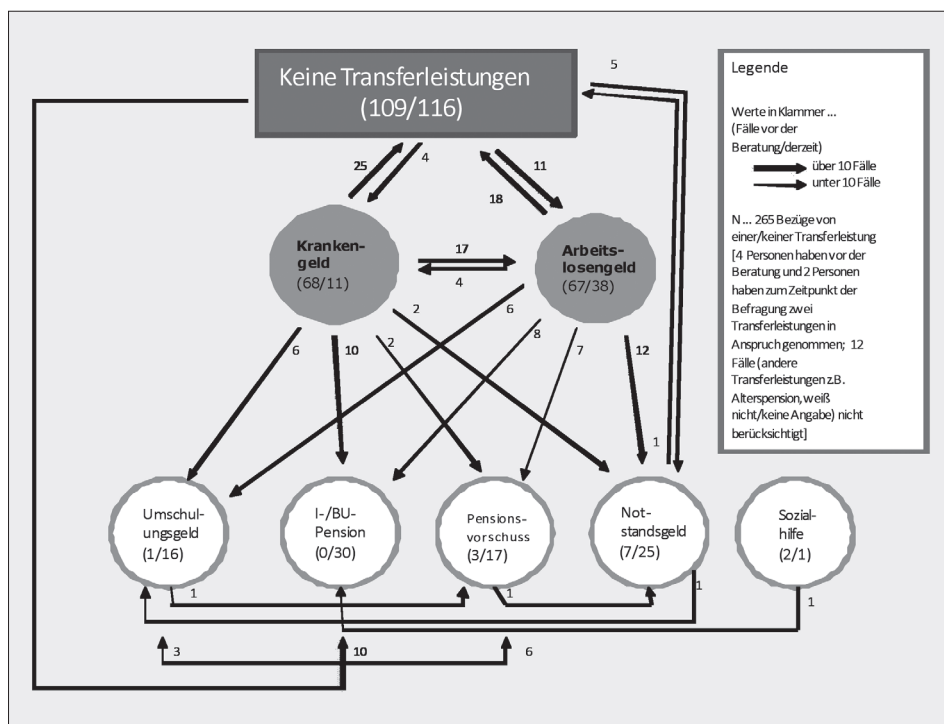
Keine Transferleistungen (109/116)

5

Legende

Werte in Klammer ... (Fälle vor der Beratung/derzeit)

über 10 Fälle

unter 10 Fälle

N ... 265 Bezüge von einer/keiner Transferleistung [4 Personen haben vor der Beratung und 2 Personen haben zum Zeitpunkt der Befragung zwei Transferleistungen in Anspruch genommen; 12 Fälle (andere Transferleistungen z.B. Alterspension, weiß nicht/keine Angabe) nicht berücksichtigt]

25

4

11

18

Krankengeld (68/11)

17

4

Arbeitslosengeld (67/38)

2

6

6

10

2

8

7

12

1

Umschulungsgeld (1/16)

I-/BU-Pension (0/30)

Pensionsvorschuss (3/17)

Notstandsgeld (7/25)

Sozialhilfe (2/1)

1

1

1

1

3

10

6